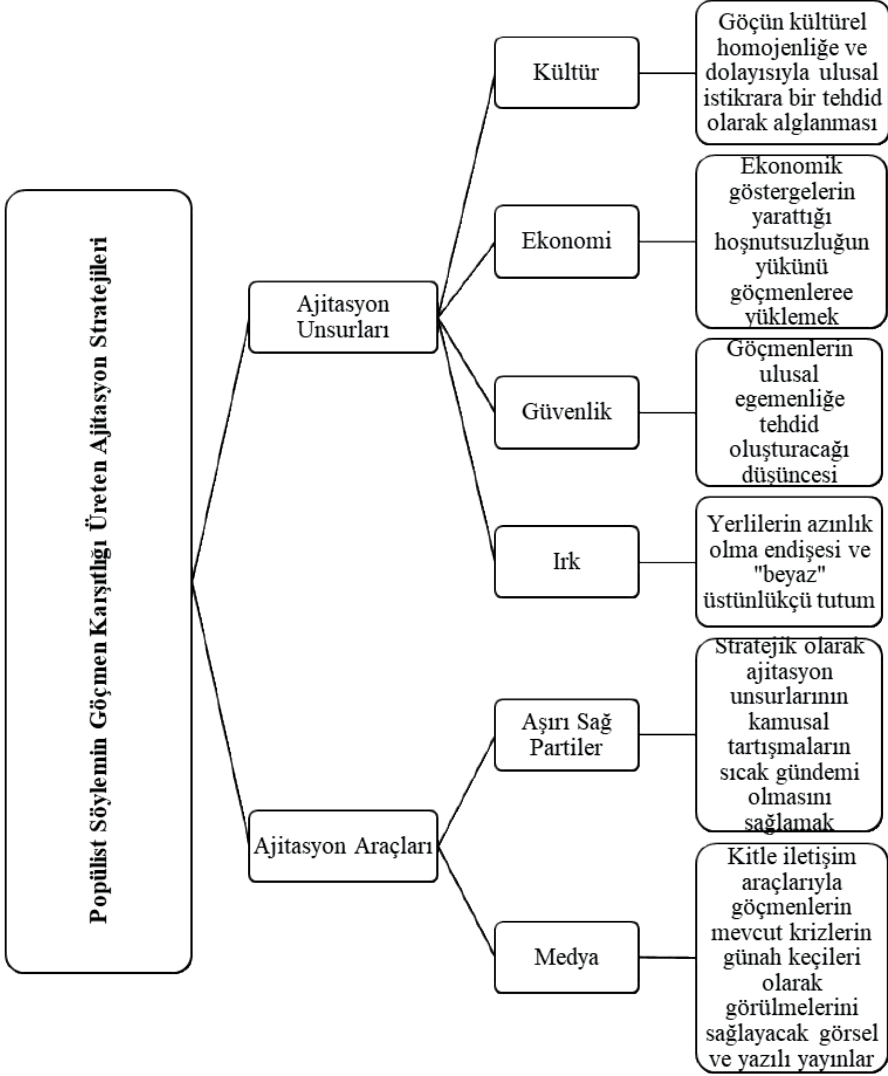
Popülist Söylemin Göçmen Karşıtlığı Üreten Ajitasyon Stratejileri

Ajitasyon Unsurları

Kültür

Göçün kültürel homojenliğe ve dolayısıyla ulusal istikrara bir tehdid olarak algılanması

Ekonomi

Ekonomik göstergelerin yarattığı hoşnutsuzluğun yükünü göçmenleree yüklemek

Güvenlik

Göçmenlerin ulusal egemenliğe tehdid oluşturacağı düşüncesi

Irk

Yerlilerin azınlık olma endişesi ve "beyaz" üstünlükçü tutum

Ajitasyon Araçları

Aşırı Sağ Partiler

Stratejik olarak ajitasyon unsurlarının kamusal tartışmaların sıcak gündemi olmasını sağlamak

Medya

Kitle iletişim araçlarıyla göçmenlerin mevcut krizlerin günah keçileri olarak görülmelerini sağlayacak görsel ve yazılı yayınlar